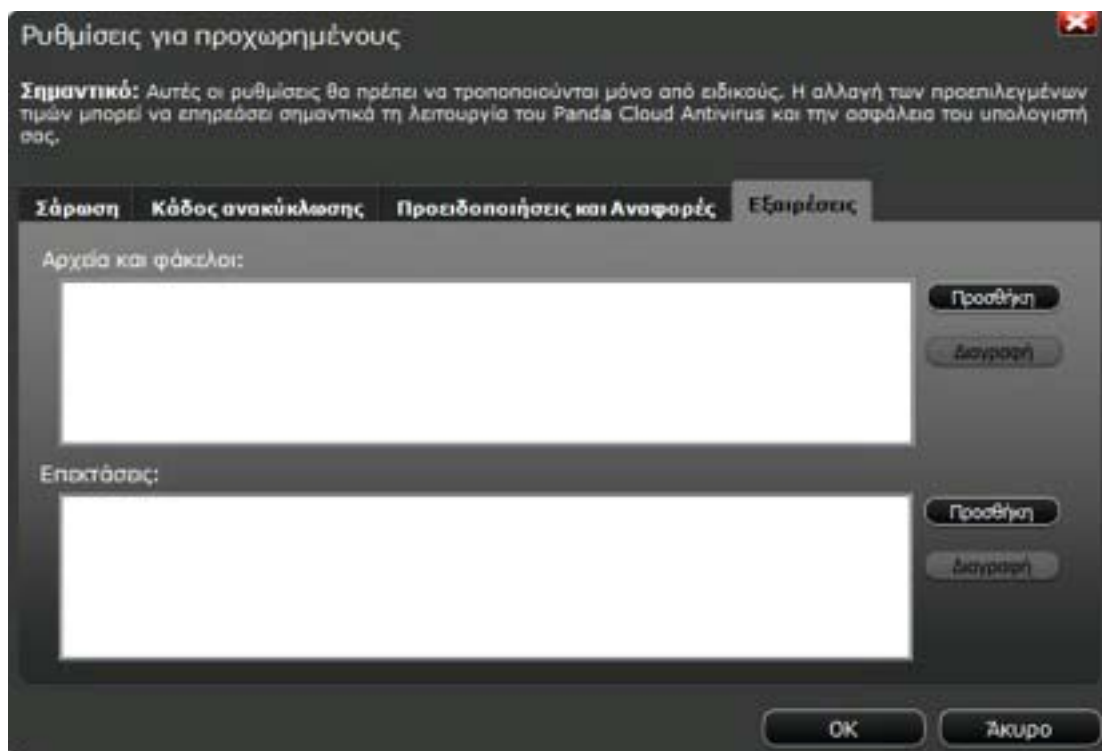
Ρυθμίσεις για προχωρημένους

Σημαντικό: Αυτές οι ρυθμίσεις θα πρέπει να τροποποιούνται μόνο από ειδικούς. Η αλλαγή των προεπιλεγμένων τιμών μπορεί να επηρεάσει σημαντικά τη λειτουργία του Panda Cloud Antivirus και την ασφάλεια του υπολογιστή σας.

Σάρωση | Κάδος ανακύκλωσης | Προειδοποιήσεις και Αναφορές | Εξαιρέσεις

Αρχεία και φάκελοι:

Προσθήκη

Διαγραφή

Επεκτάσεις:

Προσθήκη

Διαγραφή

OK

Άκυρο